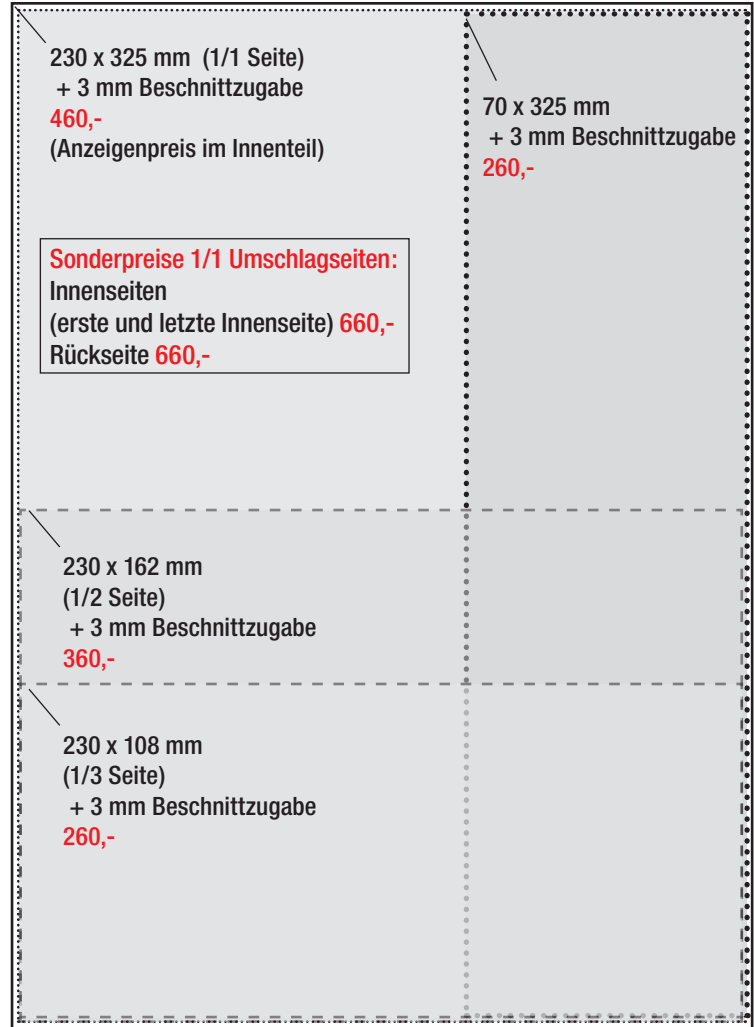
230 x 325 mm (1/1 Seite)
+ 3 mm Beschnittzugabe
460,-
(Anzeigenpreis im Innenteil)

70 x 325 mm
+ 3 mm Beschnittzugabe
260,-

Sonderpreise 1/1 Umschlagseiten:
Innenseiten
(erste und letzte Innenseite) 660,-
Rückseite 660,-

230 x 162 mm
(1/2 Seite)
+ 3 mm Beschnittzugabe
360,-

230 x 108 mm
(1/3 Seite)
+ 3 mm Beschnittzugabe
260,-